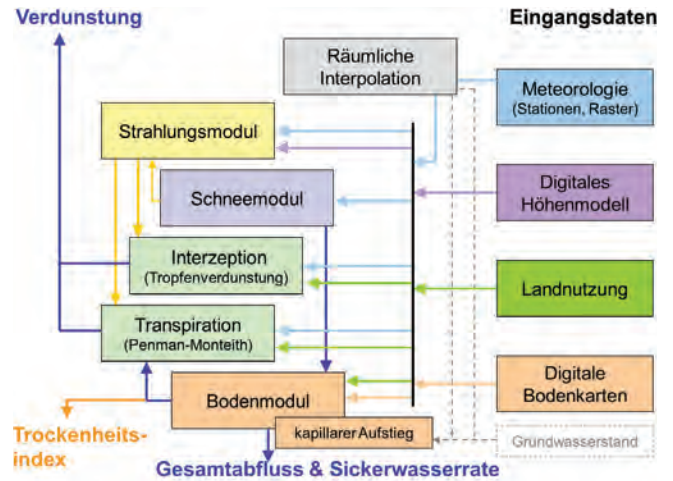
Verdunstung

Eingangsdaten

Räumliche Interpolation

Meteorologie (Stationen, Raster)

Strahlungsmodul

Schneemodul

Digitales Höhenmodell

Interzeption (Tropfenverdunstung)

Landnutzung

Transpiration (Penman-Monteith)

Bodenmodul

Digitale Bodenkarten

kapillarer Aufstieg

Grundwasserstand

Trockenheitsindex

Gesamtabfluss & Sickerwasserrate